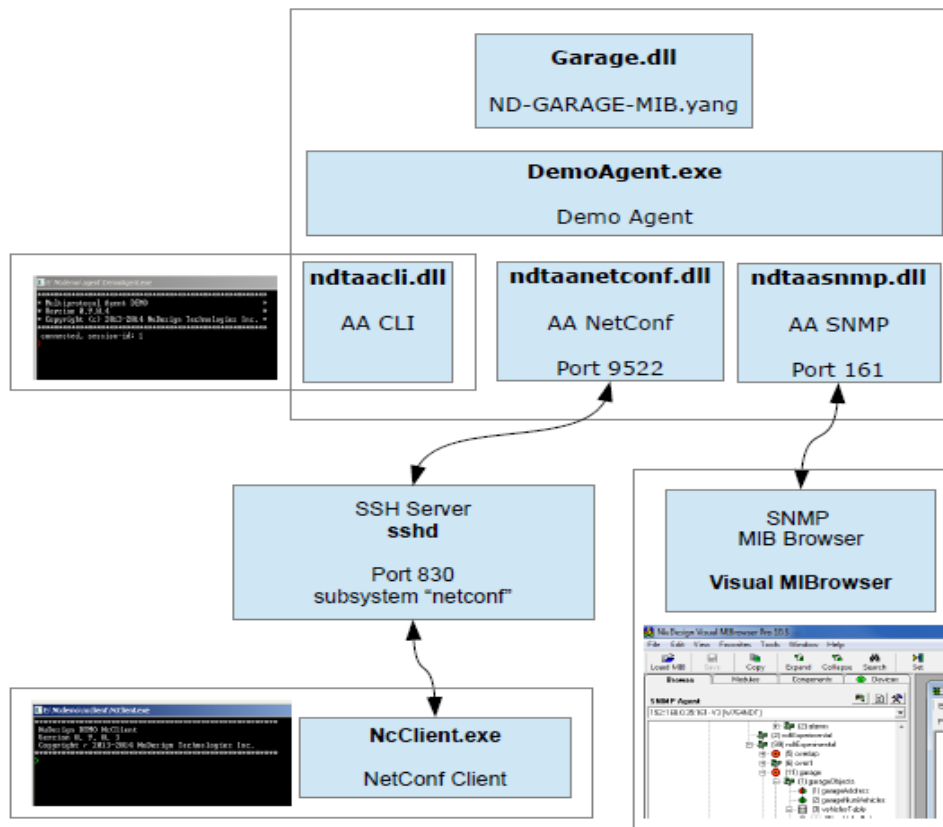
Garage.dll

ND-GARAGE-MIB.yang

DemoAgent.exe

Demo Agent

ndtaacli.dll

AA CLI

ndtaanetconf.dll

AA NetConf

Port 9522

ndtaasnmp.dll

AA SNMP

Port 161

SSH Server
sshd

Port 830
subsystem "netconf"

SNMP
MIB Browser

Visual MIBrowser

NcClient.exe

NetConf Client

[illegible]